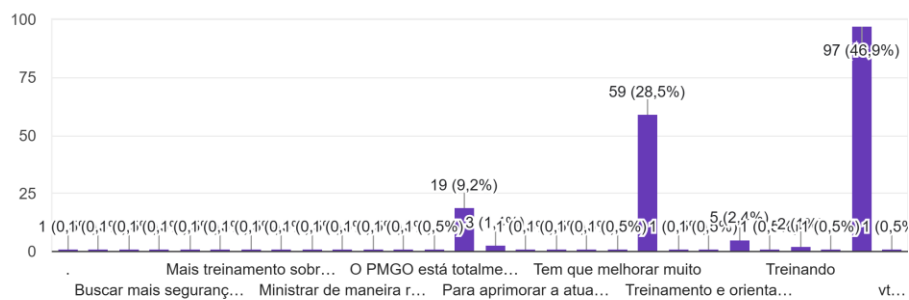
100
75
50
25
0

1 (0,1 (0,1 (0,1 (0,1 (0,1 (0,1 (0,1 (0,1 (0,1 (0,1 (0,1 (0,5%) 19 (9,2%) 3 (1,4%) 1 (0,1 (0,1 (0,1 (0,5%) 1 59 (28,5%) 1 (0,1 (0,5%) 1 5 (2,4%) 1 (0,5 2 (1 1 (0,5%) 97 (46,9%) 1 (0,5%

.
Buscar mais seguranç…
Mais treinamento sobr…
Ministrar de maneira r…
O PMGO está totalme…
Para aprimorar a atua…
Tem que melhorar muito
Treinamento e orienta…
Treinando
vt…